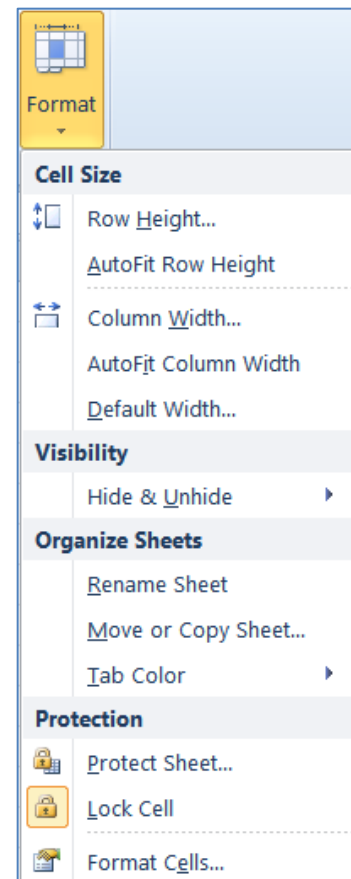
Format

Cell Size

Row Height...

AutoFit Row Height

Column Width...

AutoFit Column Width

Default Width...

Visibility

Hide & Unhide

Organize Sheets

Rename Sheet

Move or Copy Sheet...

Tab Color

Protection

Protect Sheet...

Lock Cell

Format Cells...